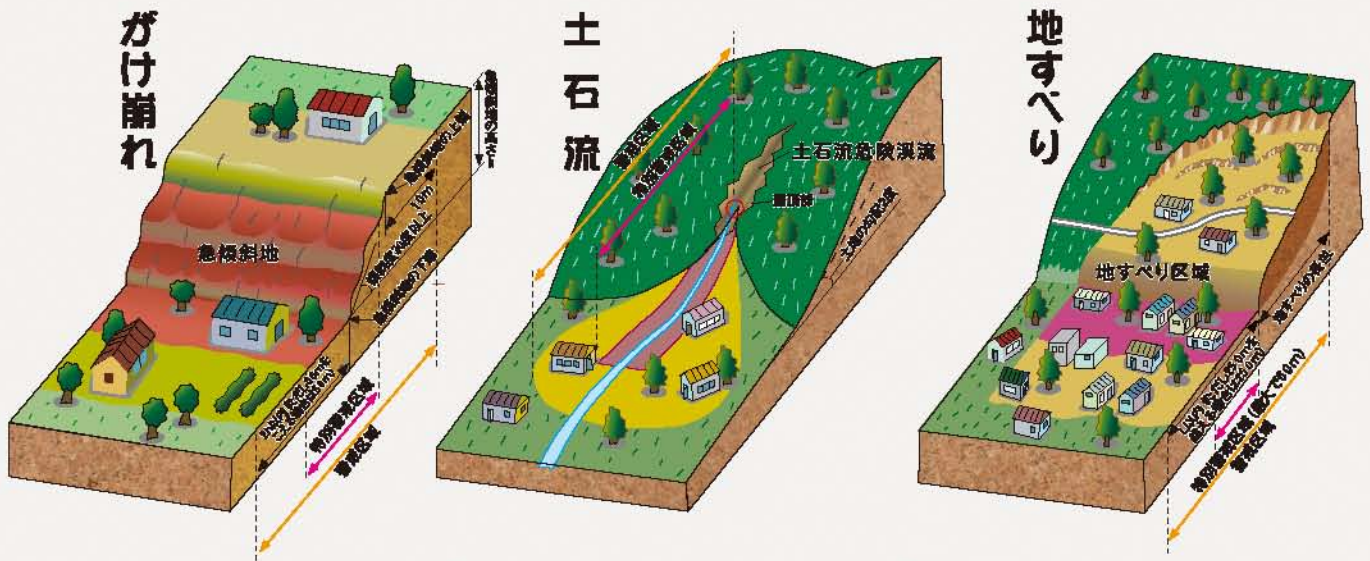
がけ崩れ

急傾斜地の高さ

急傾斜地の上端

10m

傾斜度30度以上

急傾斜地の下端

急傾斜地

高さの2倍以内
(最大50m)

特別警戒区域

警戒区域

土石流

警戒区域

特別警戒区域

土石流危険渓流

扇頂部

土地の勾配2度

地すべり

地すべり区域

地すべりの長さ

地すべりの長さに相当する距離
(最大250m)

特別警戒区域 (最大で60m)

警戒区域